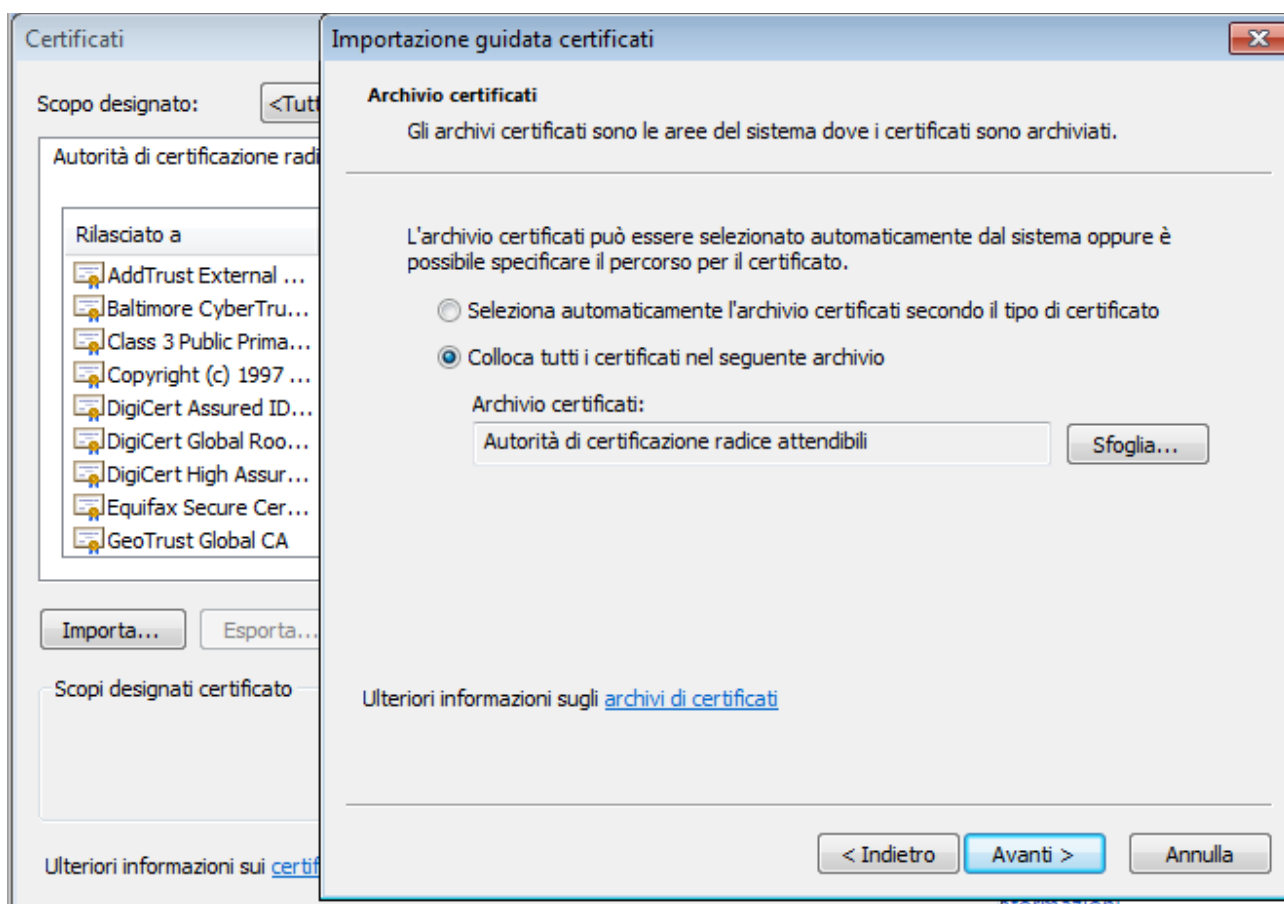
Certificati

Scopo designato: <Tutt

Autorità di certificazione radi

Rilasciato a

AddTrust External ...

Baltimore CyberTru...

Class 3 Public Prima...

Copyright (c) 1997 ...

DigiCert Assured ID...

DigiCert Global Roo...

DigiCert High Assur...

Equifax Secure Cer...

GeoTrust Global CA

Importa... Esporta...

Scopi designati certificato

Ulteriori informazioni sui certif

Importazione guidata certificati

Archivio certificati

Gli archivi certificati sono le aree del sistema dove i certificati sono archiviati.

L'archivio certificati può essere selezionato automaticamente dal sistema oppure è possibile specificare il percorso per il certificato.

Seleziona automaticamente l'archivio certificati secondo il tipo di certificato

Colloca tutti i certificati nel seguente archivio

Archivio certificati:

Autorità di certificazione radice attendibili

Sfoglia...

Ulteriori informazioni sugli archivi di certificati

< Indietro Avanti > Annulla